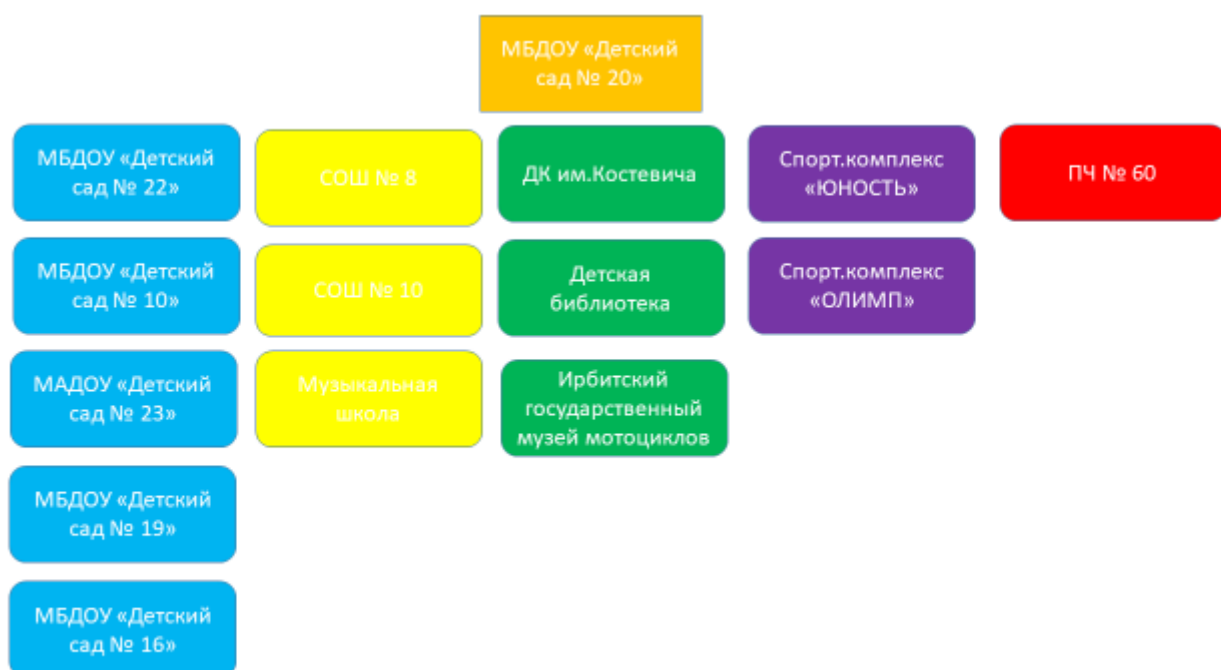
МБДОУ «Детский сад № 20»

МБДОУ «Детский сад № 22»

МБДОУ «Детский сад № 10»

МАДОУ «Детский сад № 23»

МБДОУ «Детский сад № 19»

МБДОУ «Детский сад № 16»

СОШ № 8

СОШ № 10

Музыкальная школа

ДК им.Костевича

Детская библиотека

Ирбитский государственный музей мотоциклов

Спорт.комплекс «ЮНОСТЬ»

Спорт.комплекс «ОЛИМП»

ПЧ № 60